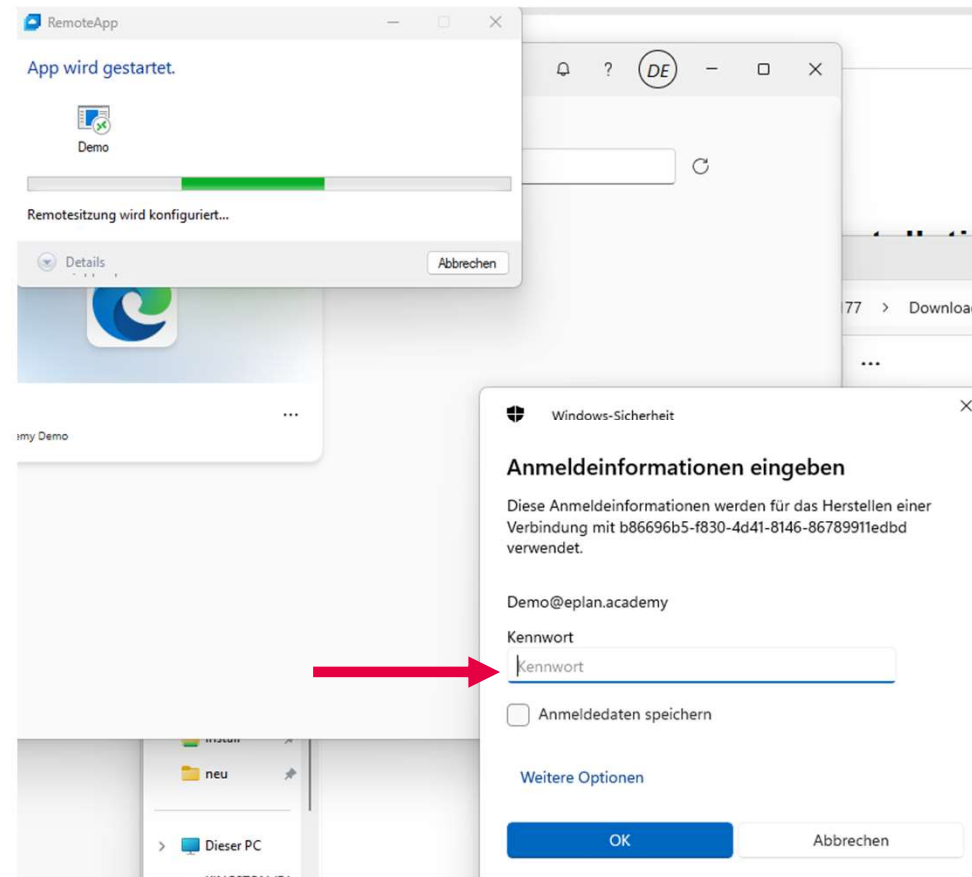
RemoteApp

App wird gestartet.

Demo

Remotesitzung wird konfiguriert...

Details

Abbrechen

DE

77 > Downloa

...

emy Demo

Install

neu

Dieser PC

Windows-Sicherheit

Anmeldeinformationen eingeben

Diese Anmeldeinformationen werden für das Herstellen einer Verbindung mit b86696b5-f830-4d41-8146-86789911edbd verwendet.

Demo@eplan.academy

Kennwort

Kennwort

Anmeldedaten speichern

Weitere Optionen

OK

Abbrechen